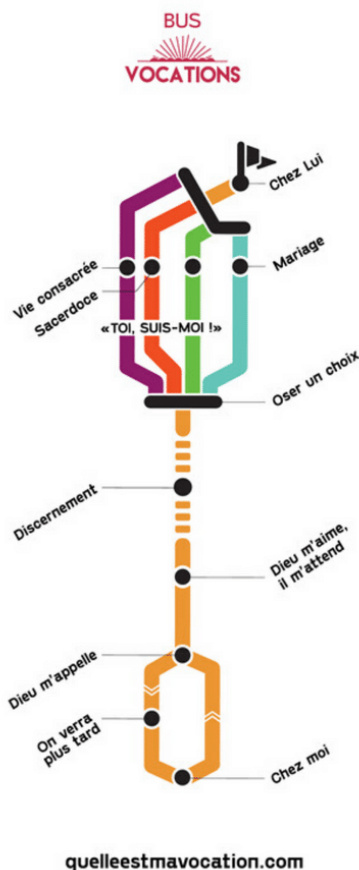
BUS
VOCATIONS

Chez Lui

Vie consacrée
Sacerdoce
Mariage

«TOI, SUIS-MOI !»

Oser un choix

Discernement

Dieu m'aime, il m'attend

Dieu m'appelle

On verra plus tard

Chez moi

quelleestmavocation.com